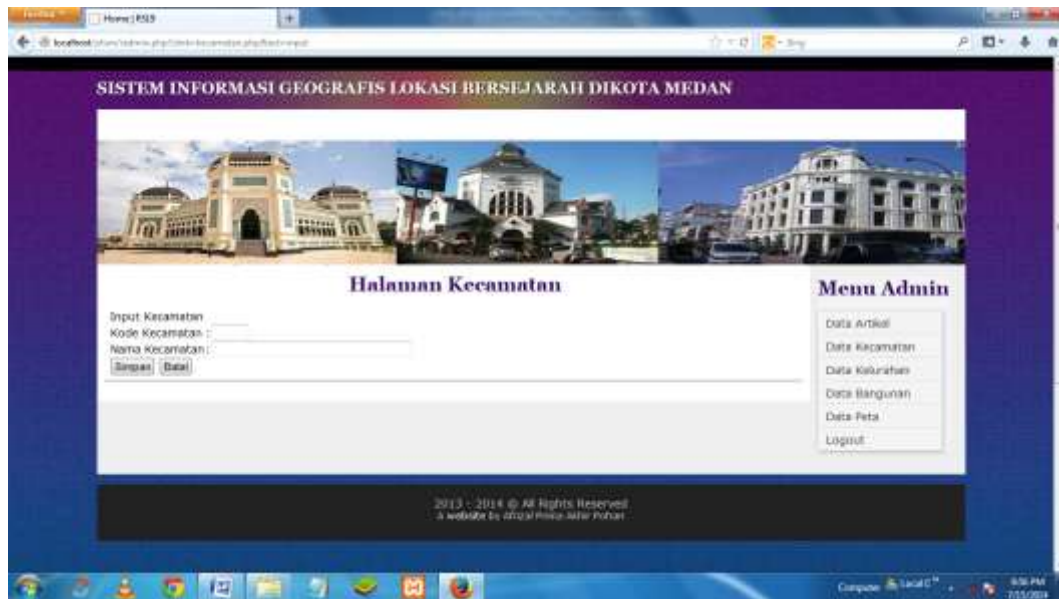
Home | RSI9

localhost/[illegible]

SISTEM INFORMASI GEOGRAFIS LOKASI BERSEJARAH DIKOTA MEDAN

Halaman Kecamatan

Input Kecamatan
Kode Kecamatan :
Nama Kecamatan :
Simpan Batal

Menu Admin

Data Artikel
Data Kecamatan
Data Kelurahan
Data Bangunan
Data Peta
Logout

2013 - 2014 © All Rights Reserved
a website by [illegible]

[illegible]